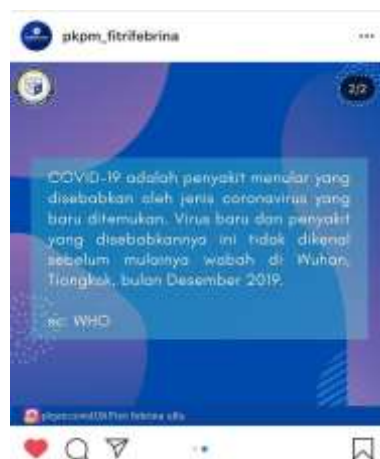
pkpm_fitrifebrina

...

2/2

COVID-19 adalah penyakit menular yang disebabkan oleh jenis coronavirus yang baru ditemukan. Virus baru dan penyakit yang disebabkannya ini tidak dikenal sebelum mulainya wabah di Wuhan, Tiongkok, bulan Desember 2019.

sc: WHO

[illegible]